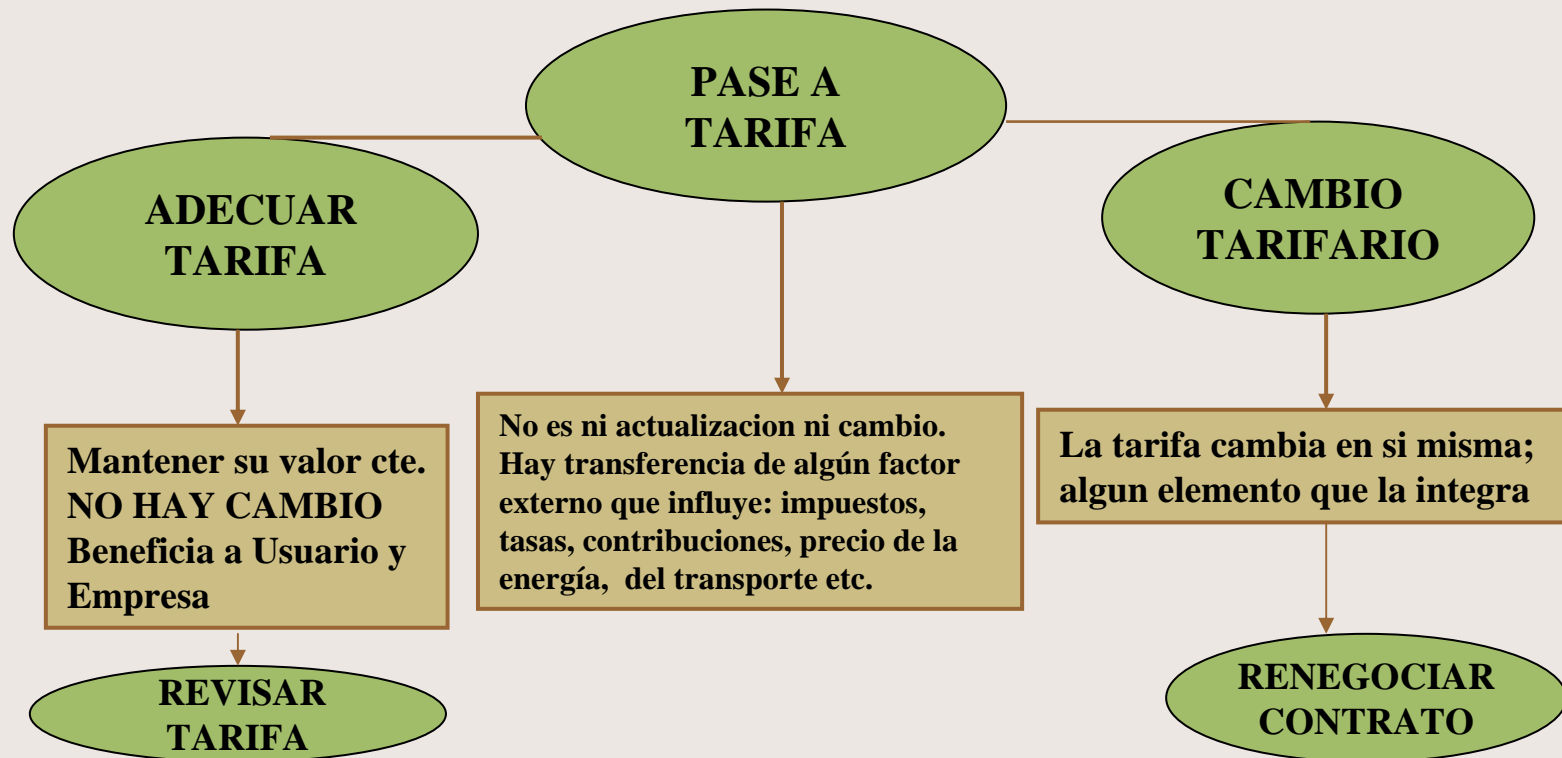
PASE A TARIFA

ADECUAR TARIFA

Mantener su valor cte.
NO HAY CAMBIO
Beneficia a Usuario y Empresa

REVISAR TARIFA

No es ni actualizacion ni cambio. Hay transferencia de algún factor externo que influye: impuestos, tasas, contribuciones, precio de la energía, del transporte etc.

CAMBIO TARIFARIO

La tarifa cambia en si misma; algun elemento que la integra

RENEGOCIAR CONTRATO